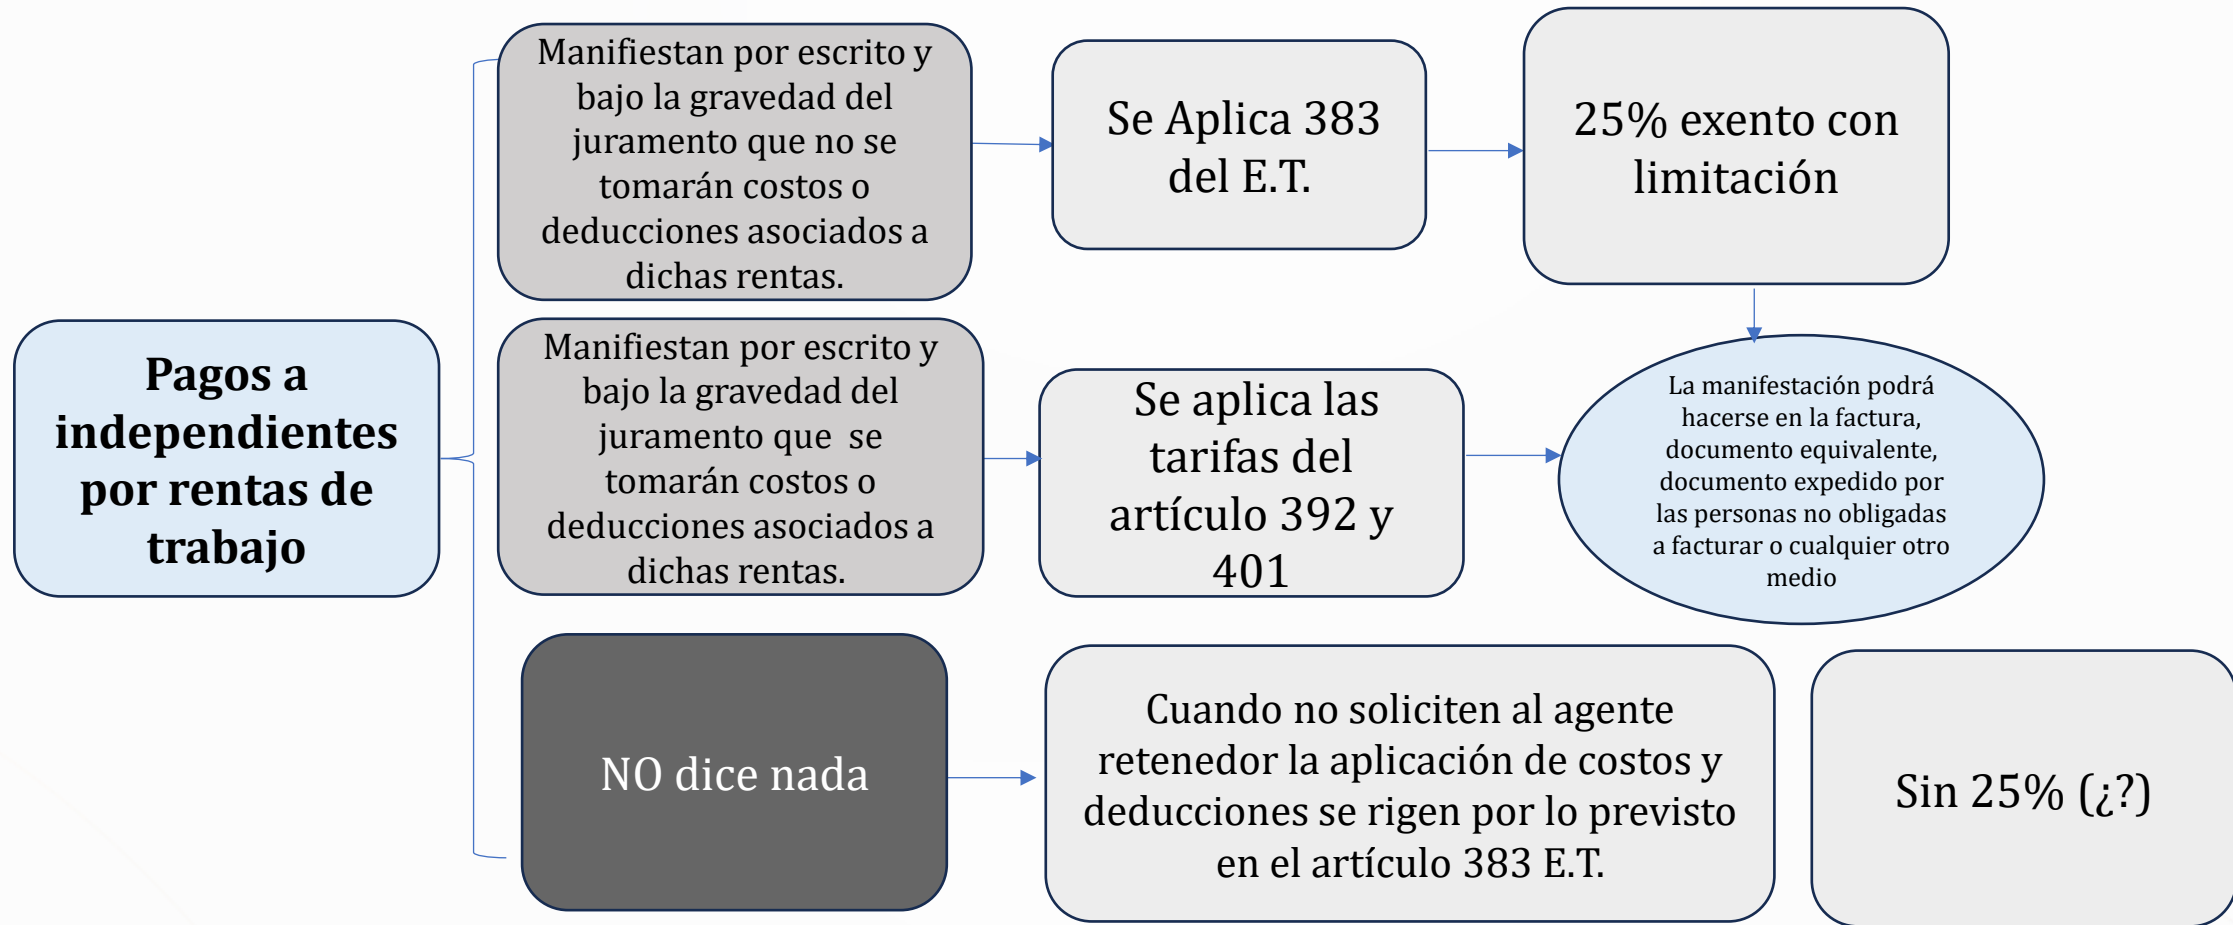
Pagos a independientes por rentas de trabajo

Manifiestan por escrito y bajo la gravedad del juramento que no se tomarán costos o deducciones asociados a dichas rentas.

Se Aplica 383 del E.T.

25% exento con limitación

Manifiestan por escrito y bajo la gravedad del juramento que se tomarán costos o deducciones asociados a dichas rentas.

Se aplica las tarifas del artículo 392 y 401

La manifestación podrá hacerse en la factura, documento equivalente, documento expedido por las personas no obligadas a facturar o cualquier otro medio

NO dice nada

Cuando no soliciten al agente retenedor la aplicación de costos y deducciones se rigen por lo previsto en el artículo 383 E.T.

Sin 25% (¿?)